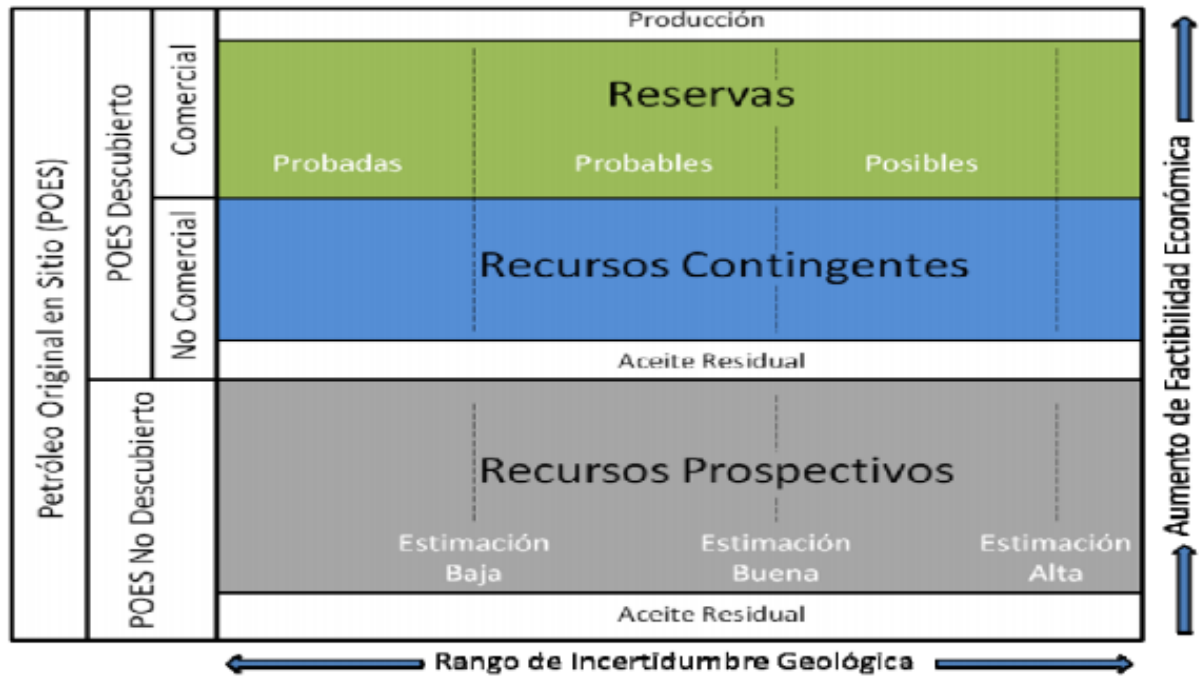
Petróleo Original en Sitio (POES)

POES Descubierto

Comercial

No Comercial

POES No Descubierto

Producción

Reservas

Probadas

Probables

Posibles

Recursos Contingentes

Aceite Residual

Recursos Prospectivos

Estimación Baja

Estimación Buena

Estimación Alta

Aceite Residual

Rango de Incertidumbre Geológica

Aumento de Factibilidad Económica